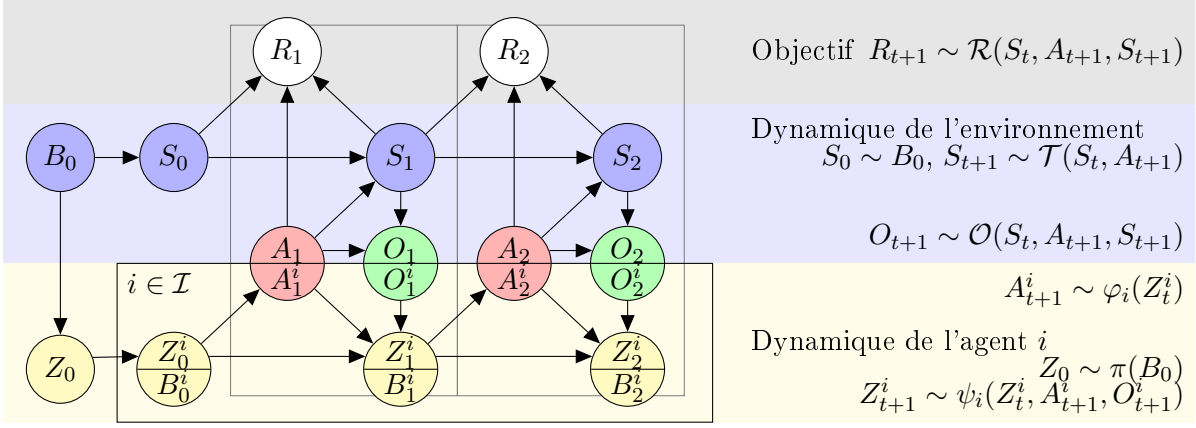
$R_1$

$R_2$

Objectif $R_{t+1} \sim \mathcal{R}(S_t, A_{t+1}, S_{t+1})$

$B_0$

$S_0$

$S_1$

$S_2$

Dynamique de l'environnement
$S_0 \sim B_0$, $S_{t+1} \sim \mathcal{T}(S_t, A_{t+1})$

$A_1$
$A_1^i$

$O_1$
$O_1^i$

$A_2$
$A_2^i$

$O_2$
$O_2^i$

$O_{t+1} \sim \mathcal{O}(S_t, A_{t+1}, S_{t+1})$

$i \in \mathcal{I}$

$A_{t+1}^i \sim \varphi_i(Z_t^i)$

$Z_0$

$Z_0^i$
$B_0^i$

$Z_1^i$
$B_1^i$

$Z_2^i$
$B_2^i$

Dynamique de l'agent $i$
$Z_0 \sim \pi(B_0)$
$Z_{t+1}^i \sim \psi_i(Z_t^i, A_{t+1}^i, O_{t+1}^i)$